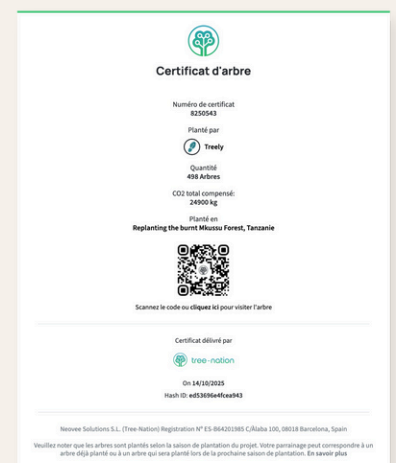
Certificat d'arbre

Numéro de certificat
8250543

Planté par
Treely

Quantité
498 Arbres

CO2 total compensé:
24900 kg

Planté en
Replanting the burnt Mkussu Forest, Tanzanie

Scannez le code ou cliquez ici pour visiter l'arbre

Certificat délivré par
tree-nation

On 14/10/2025
Hash ID: ed53696e4fcea943

Neovee Solutions S.L. (Tree-Nation) Registration N° ES-B64201985 C/Àlaba 100, 08018 Barcelona, Spain

Veuillez noter que les arbres sont plantés selon la saison de plantation du projet. Votre parrainage peut correspondre à un arbre déjà planté ou à un arbre qui sera planté lors de la prochaine saison de plantation. En savoir plus